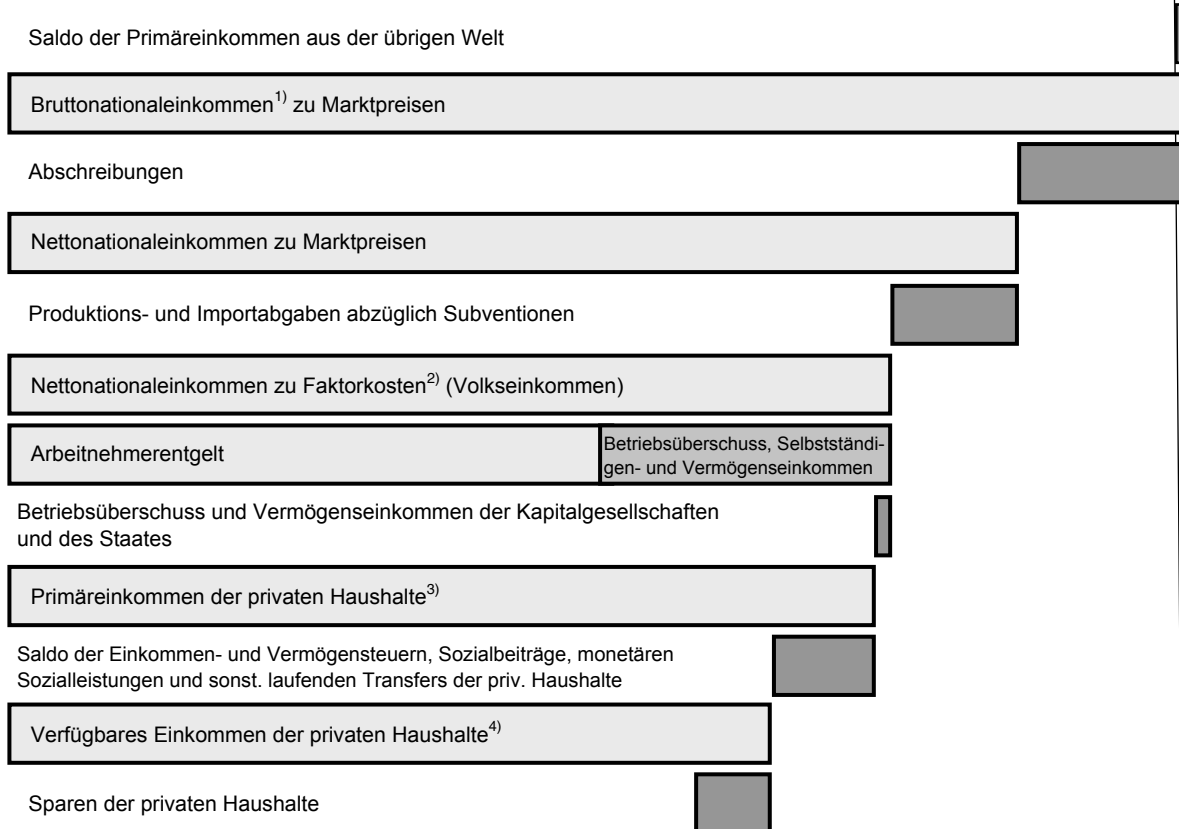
Saldo der Primäreinkommen aus der übrigen Welt

Bruttonationaleinkommen$^{1)}$ zu Marktpreisen

Abschreibungen

Nettonationaleinkommen zu Marktpreisen

Produktions- und Importabgaben abzüglich Subventionen

Nettonationaleinkommen zu Faktorkosten$^{2)}$ (Volkseinkommen)

Arbeitnehmerentgelt

Betriebsüberschuss, Selbstständigen- und Vermögenseinkommen

Betriebsüberschuss und Vermögenseinkommen der Kapitalgesellschaften und des Staates

Primäreinkommen der privaten Haushalte$^{3)}$

Saldo der Einkommen- und Vermögensteuern, Sozialbeiträge, monetären Sozialleistungen und sonst. laufenden Transfers der priv. Haushalte

Verfügbares Einkommen der privaten Haushalte$^{4)}$

Sparen der privaten Haushalte